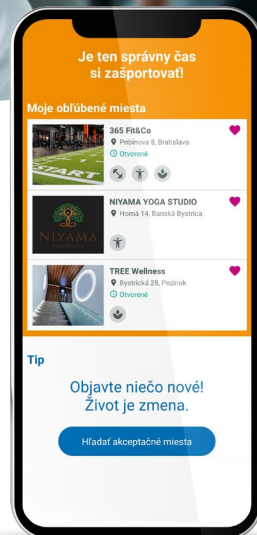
Je ten správny čas si zašportovať!

Moje obľúbené miesta

START

365 Fit&Co
Pribinova 8, Bratislava
Otvorené

NIYAMA

NIYAMA YOGA STUDIO
Horná 14, Banská Bystrica

TREE Wellness
Bystrická 28, Pezinok
Otvorené

Tip

Objavte niečo nové!
Život je zmena.

Hľadať akceptačné miesta